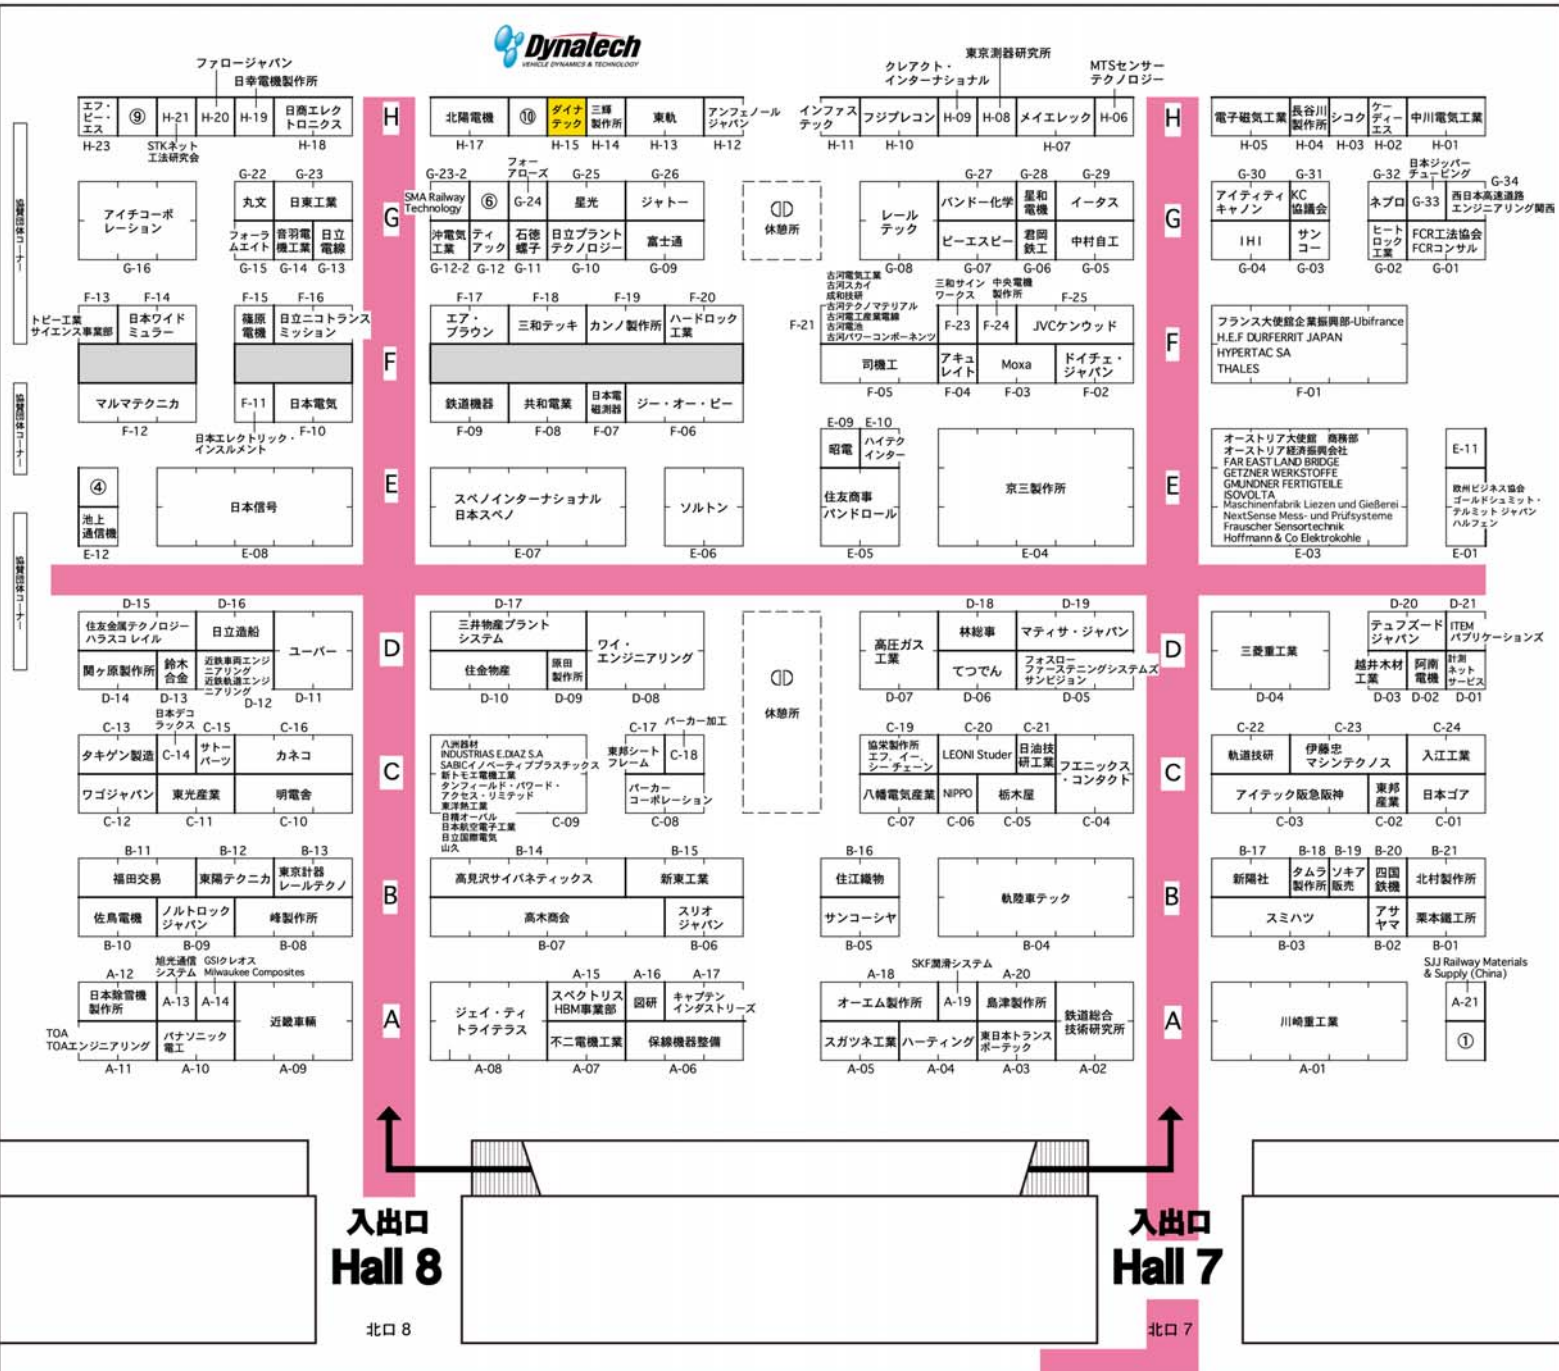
Dynalech
VEHICLE DYNAMICS & TECHNOLOGY

ファロージャパン
日幸電機製作所
エフ・ビー・エス
⑨
H-21
H-20
H-19
日商エレクトロニクス
H-23
STKネット工法研究会
H-18

H
北陽電機
⑩
ダイナテック
三輝製作所
東軌
アンフェノールジャパン
H-17
H-15
H-14
H-13
H-12

東京測器研究所
クレアクト・インターナショナル
MTSセンサーテクノロジー
インファステック
フジプレコン
H-09
H-08
メイエレック
H-06
H-11
H-10
H-07

H
電子磁気工業
長谷川製作所
シコク
ケーディーエス
中川電気工業
H-05
H-04
H-03
H-02
H-01

G-22
G-23
アイチコーポレーション
丸文
日東工業
フォーラムエイト
音羽電機工業
日立電線
G-16
G-15
G-14
G-13

G
G-23-2
フォーブローズ
G-25
G-26
SMA Railway Technology
⑥
G-24
星光
ジャトー
沖電気工業
ティアック
石徳螺子
日立プラントテクノロジー
富士通
G-12-2
G-12
G-11
G-10
G-09

休憩所

G-27
G-28
G-29
レールテック
バンドー化学
星和電機
イータス
ビーエスピー
君岡鉄工
中村自工
G-08
G-07
G-06
G-05

G
G-30
G-31
日本ジッパーチュービング
G-32
G-34
アイティティキャノン
KC協議会
ネプロ
G-33
西日本高速道路エンジニアリング関西
IHI
サンコー
ヒートロック工業
FCR工法協会 FCRコンサル
G-04
G-03
G-02
G-01

F-13
F-14
F-15
F-16
トピー工業サイエンス事業部
日本ワイドミュラー
篠原電機
日立ニコトランスミッション
マルマテクニカ
F-11
日本電気
F-12
日本エレクトリック・インスルメント
F-10

F
F-17
F-18
F-19
F-20
エア・ブラウン
三和テッキ
カンノ製作所
ハードロック工業
鉄道機器
共和電業
日本電磁測器
ジー・オー・ピー
F-09
F-08
F-07
F-06

古河電気工業
古河スカイ
成和技研
古河テクノマテリアル
古河産業電線
古河電池
古河パワーコンポーネンツ
F-21
三和サインワークス
中央電機製作所
F-25
F-23
F-24
JVCケンウッド
司機工
アキュレイト
Moxa
ドイチェ・ジャパン
F-05
F-04
F-03
F-02

F
フランス大使館企業振興部-Ubifrance
H.E.F DURFERRIT JAPAN
HYPERTAC SA
THALES
F-01

④
池上通信機
E-12
日本信号
E-08

E
スペノインターナショナル日本スペノ
ソルトン
E-07
E-06

E-09
E-10
昭電
ハイテクインター
住友商事パンドロール
E-05
京三製作所
E-04

E
オーストリア大使館 商務部
オーストリア経済振興会社
FAR EAST LAND BRIDGE
GETZNER WERKSTOFFE
GMUNDNER FERTIGTEILE
ISOVOLTA
Maschinenfabrik Liezen und Gießerei
NextSense Mess- und Prüfsysteme
Frauscher Sensortechnik
Hoffmann & Co Elektrokohle
E-03
E-11
欧州ビジネス協会
ゴールドシュミット・テルミット ジャパン
ハルフェン
E-01

協賛団体コーナー
協賛団体コーナー
協賛団体コーナー

D-15
D-16
住友金属テクノロジーハラスコ レイル
日立造船
ユーバー
関ヶ原製作所
鈴木合金
近鉄車両エンジニアリング 近鉄軌道エンジニアリング
D-14
D-13
D-12
D-11

D
D-17
三井物産プラントシステム
ワイ・エンジニアリング
住金物産
原田製作所
D-10
D-09
D-08

休憩所

D-18
D-19
高圧ガス工業
林総事
マティサ・ジャパン
てつでん
フォスロー・ファーステニングシステムズ サンビジョン
D-07
D-06
D-05

D
D-20
D-21
三菱重工業
テュフズードジャパン
ITEM パブリケーションズ
越井木材工業
阿南電機
計測ネットサービス
D-04
D-03
D-02
D-01

C-13
日本デコラックス
C-15
C-16
タキゲン製造
C-14
サトーパーツ
カネコ
ワゴジャパン
東光産業
明電舎
C-12
C-11
C-10

C
C-17
パーカー加工
八洲器材
INDUSTRIAS E.DIAZ S.A
SABICイノベーティブプラスチックス
新トモエ電機工業
タンフィールド・パワード・アクセス・リミテッド
東洋熱工業
日精オーバル
日本航空電子工業
日立国際電気
山久
東邦シートフレーム
C-18
パーカーコーポレーション
C-09
C-08

C-19
C-20
C-21
協栄製作所 エフ・イー・シーチェーン
LEONI Studer
日油技研工業
フエニックス・コンタクト
八幡電気産業
NIPPO
栃木屋
C-07
C-06
C-05
C-04

C
C-22
C-23
C-24
軌道技研
伊藤忠マシンテクノス
入江工業
アイテック阪急阪神
東邦産業
日本ゴア
C-03
C-02
C-01

B-11
B-12
B-13
福田交易
東陽テクニカ
東京計器レールテクノ
佐鳥電機
ノルトロックジャパン
峰製作所
B-10
B-09
B-08

B
B-14
B-15
高見沢サイバネティックス
新東工業
高木商会
スリオジャパン
B-07
B-06

B-16
住江織物
軌陸車テック
サンコーシャ
B-05
B-04

B
B-17
B-18
B-19
B-20
B-21
新陽社
タムラ製作所
ソキア販売
四国鉄機
北村製作所
スミハツ
アサヤマ
栗本鐵工所
B-03
B-02
B-01

A-12
旭光通信システム
GSIクレオス Milwaukee Composites
日本除雪機製作所
A-13
A-14
近畿車輛
TOA TOAエンジニアリング
パナソニック電工
A-11
A-10
A-09

A
A-15
A-16
A-17
ジェイ・ティ トライテラス
スペクトリス HBM事業部
図研
キャプテンインダストリーズ
不二電機工業
保線機器整備
A-08
A-07
A-06

SKF潤滑システム
A-18
A-20
オーエム製作所
A-19
島津製作所
鉄道総合技術研究所
スガツネ工業
ハーティング
東日本トランスポーテック
A-05
A-04
A-03
A-02

A
SJJ Railway Materials & Supply (China)
川崎重工業
A-21
①
A-01

入出口
Hall 8
北口 8

入出口
Hall 7
北口 7